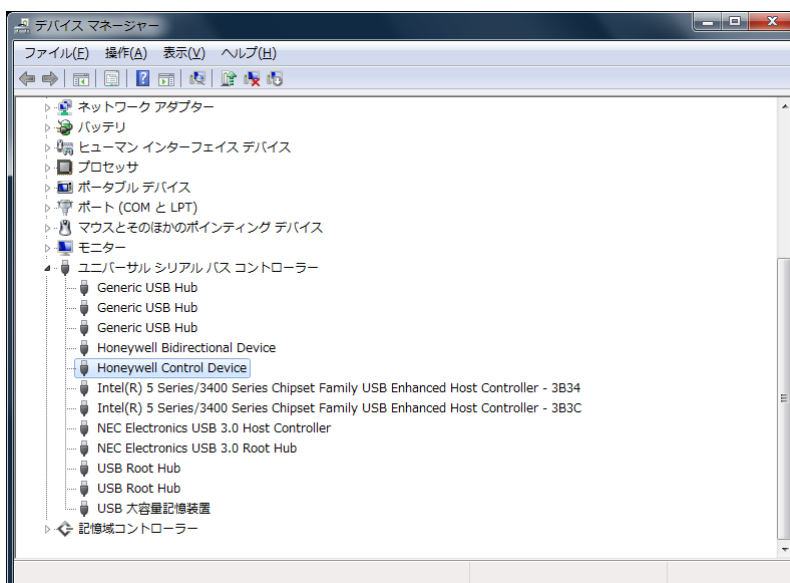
デバイス マネージャー

ファイル(F) 操作(A) 表示(V) ヘルプ(H)

ネットワーク アダプター
バッテリ
ヒューマン インターフェイス デバイス
プロセッサ
ポータブル デバイス
ポート (COM と LPT)
マウスとそのほかのポインティング デバイス
モニター
ユニバーサル シリアル バス コントローラー
Generic USB Hub
Generic USB Hub
Generic USB Hub
Honeywell Bidirectional Device
Honeywell Control Device
Intel(R) 5 Series/3400 Series Chipset Family USB Enhanced Host Controller - 3B34
Intel(R) 5 Series/3400 Series Chipset Family USB Enhanced Host Controller - 3B3C
NEC Electronics USB 3.0 Host Controller
NEC Electronics USB 3.0 Root Hub
USB Root Hub
USB Root Hub
USB 大容量記憶装置
記憶域コントローラー